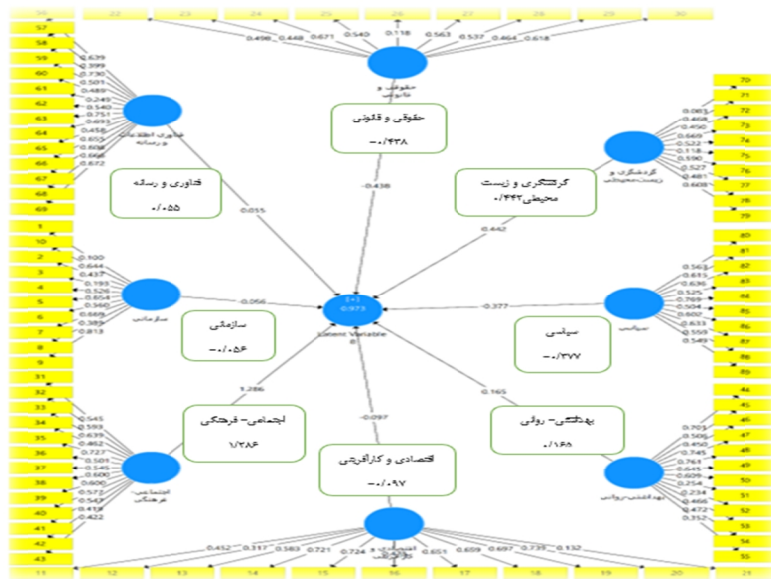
حقوقی و قانونی
-۰/۴۳۸

فناوری و رسانه
۰/۰۵۵

گردشگری و زیست محیطی
۰/۴۴۲

سازمانی
-۰/۰۵۶

سیاسی
-۰/۳۷۷

اجتماعی- فرهنگی
۱/۲۸۶

بهداشتی- روانی
۰/۱۶۵

اقتصادی و کارآفرینی
-۰/۰۹۷

0.055
-0.438
0.442
-0.056
-0.377
1.286
0.165
-0.097

Latent Variable 8

0.498 0.448 0.671 0.540 0.118 0.563 0.537 0.464 0.618

0.639 0.399 0.730 0.501 0.488 0.249 0.540 0.751 0.458 0.655 0.608 0.666 0.672

0.100 0.644 0.437 0.193 0.526 0.654 0.560 0.669 0.389 0.813

0.545 0.539 0.639 0.462 0.727 0.501 0.545 0.600 0.600 0.572 0.543 0.419 0.422

0.452 0.317 0.583 0.721 0.724 0.651 0.659 0.697 0.737 0.132

0.083 0.468 0.450 0.669 0.522 0.118 0.590 0.527 0.481 0.608

0.563 0.615 0.636 0.525 0.769 0.678 0.602 0.633 0.559 0.549

0.703 0.506 0.450 0.745 0.761 0.645 0.504 0.609 0.254 0.234 0.465 0.472 0.352

22 23 24 25 26 27 28 29 30
57 58 59 60 61 62 63 64 65 66 67 68 69
1 10 2 3 4 5 6 7 8 9 31
32 33 34 35 36 37 38 39 40 41 42 43
11 12 13 14 15 16 17 18 19 20 21
70 71 72 73 74 75 76 77 78 79
80 81 82 83 84 85 86 87 88 89
44 45 46 47 48 49 50 51 52 53 54 55